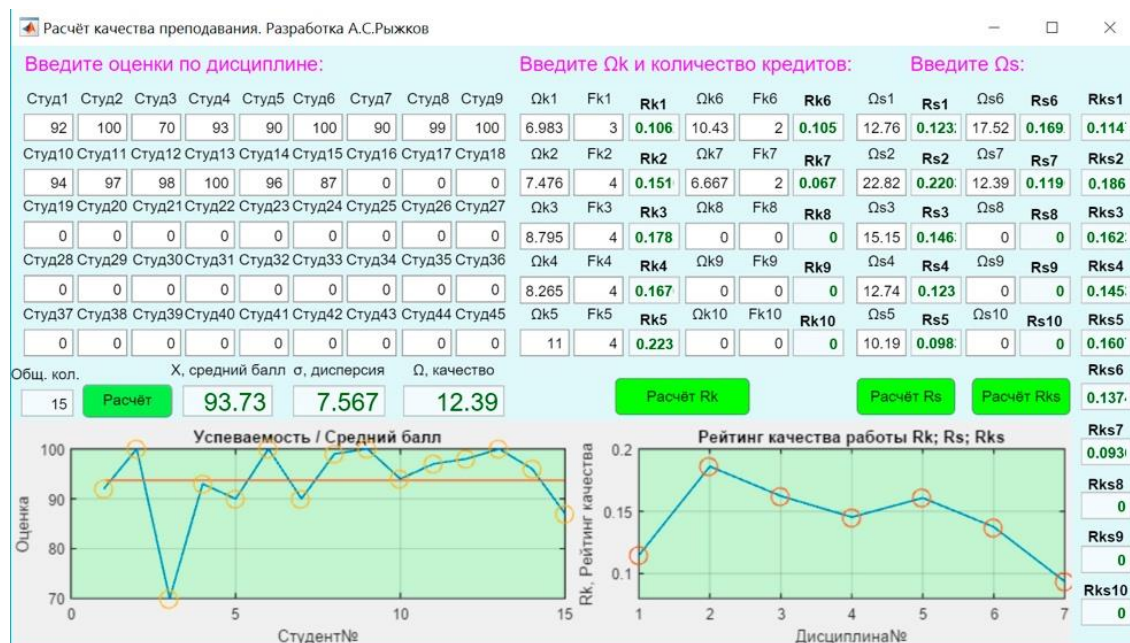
Расчёт качества преподавания. Разработка А.С.Рыжков

Введите оценки по дисциплине:

| Студ1 | Студ2 | Студ3 | Студ4 | Студ5 | Студ6 | Студ7 | Студ8 | Студ9 |
|---|---|---|---|---|---|---|---|---|
| 92 | 100 | 70 | 93 | 90 | 100 | 90 | 99 | 100 |
| Студ10 | Студ11 | Студ12 | Студ13 | Студ14 | Студ15 | Студ16 | Студ17 | Студ18 |
| 94 | 97 | 98 | 100 | 96 | 87 | 0 | 0 | 0 |
| Студ19 | Студ20 | Студ21 | Студ22 | Студ23 | Студ24 | Студ25 | Студ26 | Студ27 |
| 0 | 0 | 0 | 0 | 0 | 0 | 0 | 0 | 0 |
| Студ28 | Студ29 | Студ30 | Студ31 | Студ32 | Студ33 | Студ34 | Студ35 | Студ36 |
| 0 | 0 | 0 | 0 | 0 | 0 | 0 | 0 | 0 |
| Студ37 | Студ38 | Студ39 | Студ40 | Студ41 | Студ42 | Студ43 | Студ44 | Студ45 |
| 0 | 0 | 0 | 0 | 0 | 0 | 0 | 0 | 0 |

Введите Ωk и количество кредитов:

| Ωk1 | Fk1 | Rk1 | Ωk6 | Fk6 | Rk6 |
|---|---|---|---|---|---|
| 6.983 | 3 | 0.106 | 10.43 | 2 | 0.105 |
| Ωk2 | Fk2 | Rk2 | Ωk7 | Fk7 | Rk7 |
| 7.476 | 4 | 0.151 | 6.667 | 2 | 0.067 |
| Ωk3 | Fk3 | Rk3 | Ωk8 | Fk8 | Rk8 |
| 8.795 | 4 | 0.178 | 0 | 0 | 0 |
| Ωk4 | Fk4 | Rk4 | Ωk9 | Fk9 | Rk9 |
| 8.265 | 4 | 0.167 | 0 | 0 | 0 |
| Ωk5 | Fk5 | Rk5 | Ωk10 | Fk10 | Rk10 |
| 11 | 4 | 0.223 | 0 | 0 | 0 |

Введите Ωs:

| Ωs1 | Rs1 | Ωs6 | Rs6 | Rks1 |
|---|---|---|---|---|
| 12.76 | 0.123 | 17.52 | 0.169 | 0.114 |
| Ωs2 | Rs2 | Ωs7 | Rs7 | Rks2 |
| 22.82 | 0.220 | 12.39 | 0.119 | 0.186 |
| Ωs3 | Rs3 | Ωs8 | Rs8 | Rks3 |
| 15.15 | 0.146 | 0 | 0 | 0.162 |
| Ωs4 | Rs4 | Ωs9 | Rs9 | Rks4 |
| 12.74 | 0.123 | 0 | 0 | 0.145 |
| Ωs5 | Rs5 | Ωs10 | Rs10 | Rks5 |
| 10.19 | 0.098 | 0 | 0 | 0.160 |

Общ. кол. 15 Расчёт
X, средний балл 93.73
σ, дисперсия 7.567
Ω, качество 12.39

Расчёт Rk Расчёт Rs Расчёт Rks

Rks6 0.137
Rks7 0.093
Rks8 0
Rks9 0
Rks10 0

Успеваемость / Средний балл
Оценка
100 90 80 70
0 5 10 15
Студент№

Рейтинг качества работы Rk; Rs; Rks
Rk, Рейтинг качества
0.2 0.15 0.1
1 2 3 4 5 6 7
Дисциплина№